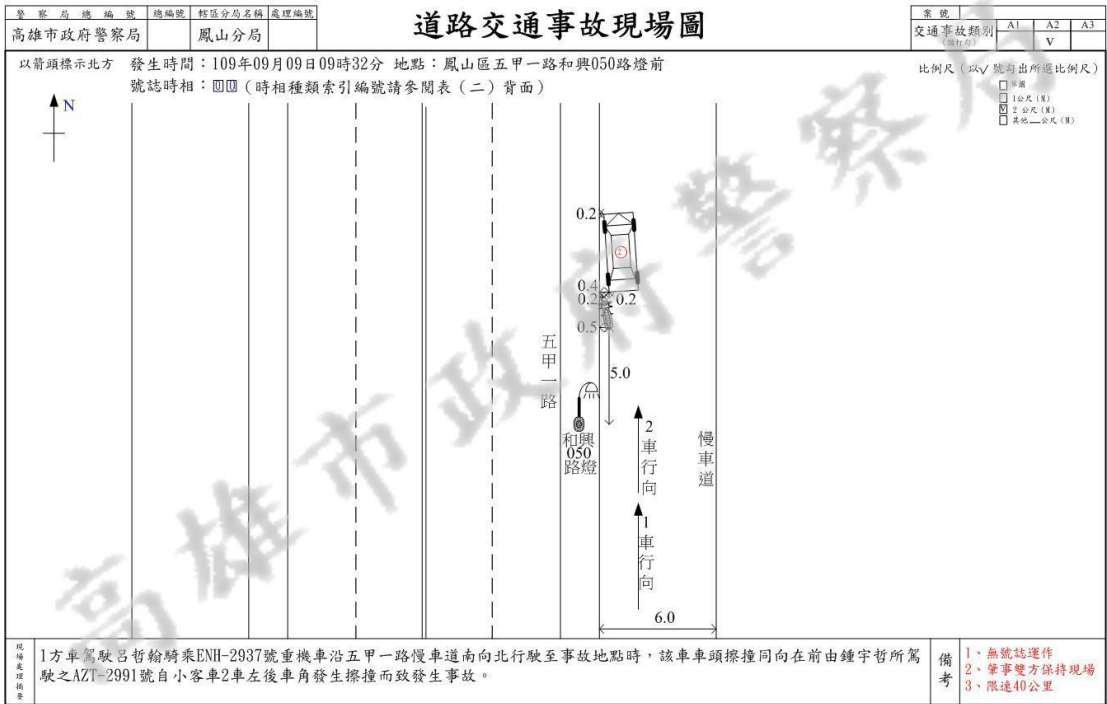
| 警察局總編號 | 總編號 | 轄區分局名稱 | 處理編號 |
|---|---|---|---|
| 高雄市政府警察局 | | 鳳山分局 | |

道路交通事故現場圖

| 案號 | | | |
|---|---|---|---|
| 交通事故類別（請打勾） | A1 | A2 | A3 |
| | | V | |

以箭頭標示北方　發生時間：109年09月09日09時32分　地點：鳳山區五甲一路和興050路燈前

號誌時相：00（時相種類索引編號請參閱表（二）背面）

比例尺（以√號勾出所選比例尺）
□ 示意
□ 1公尺（M）
☑ 2 公尺（M）
□ 其他＿公尺（M）

N

0.2
②
0.4
0.2
0.2
0.5
①
5.0
五甲一路
和興050路燈
2車行向
1車行向
慢車道
6.0

現場處理摘要

1方車駕駛呂哲翰騎乘ENH-2937號重機車沿五甲一路慢車道南向北行駛至事故地點時，該車車頭擦撞同向在前由鍾宇哲所駕駛之AZT-2991號自小客車2車左後車角發生擦撞而致發生事故。

備考
1、無號誌運作
2、肇事雙方保持現場
3、限速40公里

高雄市政府警察局